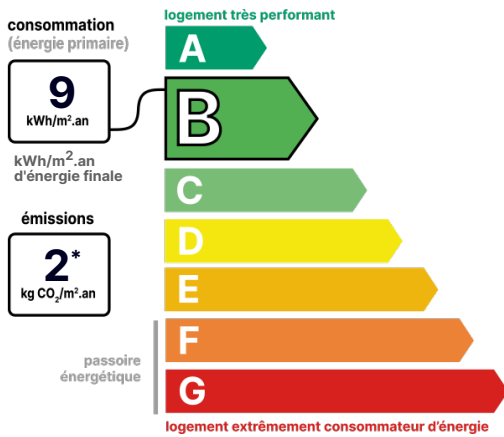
consommation
(énergie primaire)

9
kWh/m².an

kWh/m².an
d'énergie finale

émissions

2*
kg $CO_2$/m².an

logement très performant

A
B
C
D
E
F
G

passoire énergétique

logement extrêmement consommateur d'énergie